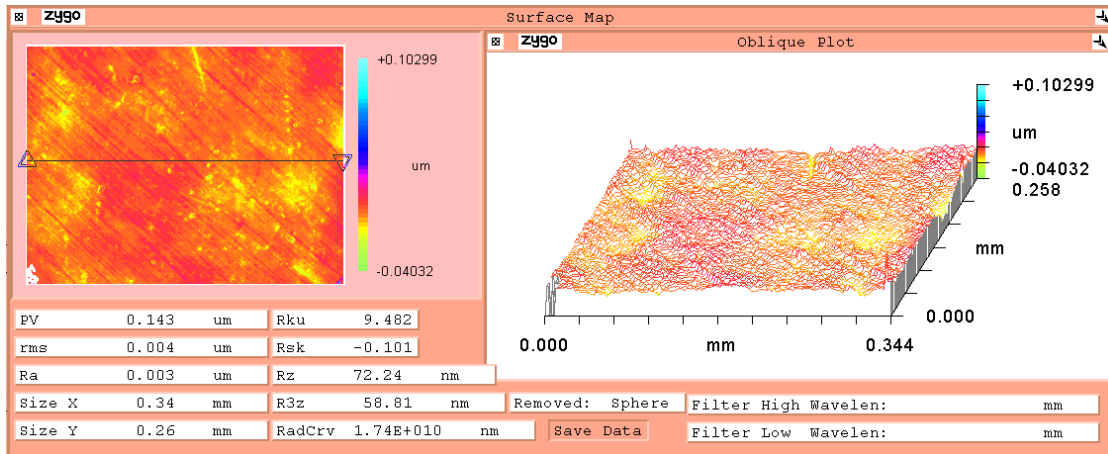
zygo Surface Map

+0.10299

um

-0.04032

zygo Oblique Plot

+0.10299

um

-0.04032

0.258

mm

0.000

0.000 mm 0.344

| | | | |
|---|---|---|---|
| PV | 0.143 | um | Rku 9.482 |
| rms | 0.004 | um | Rsk -0.101 |
| Ra | 0.003 | um | Rz 72.24 nm |
| Size X | 0.34 | mm | R3z 58.81 nm |
| Size Y | 0.26 | mm | RadCrv 1.74E+010 nm |

Removed: Sphere

Save Data

Filter High Wavelen: mm

Filter Low Wavelen: mm